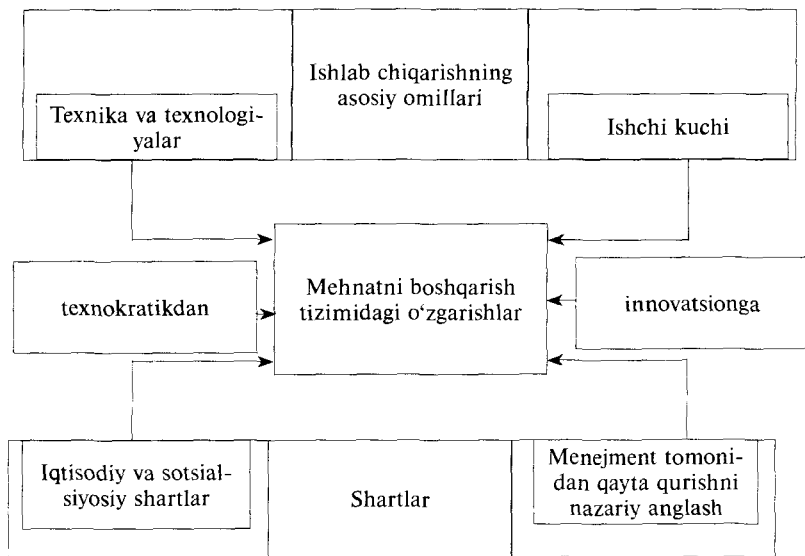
Ishlab chiqarishning asosiy omillari

Texnika va texnologiyalar

Ishchi kuchi

texnokratikdan

Mehnatni boshqarish tizimidagi o‘zgarishlar

innovatsionga

Iqtisodiy va sotsial-siyosiy shartlar

Shartlar

Menejment tomonidan qayta qurishni nazariy anglash